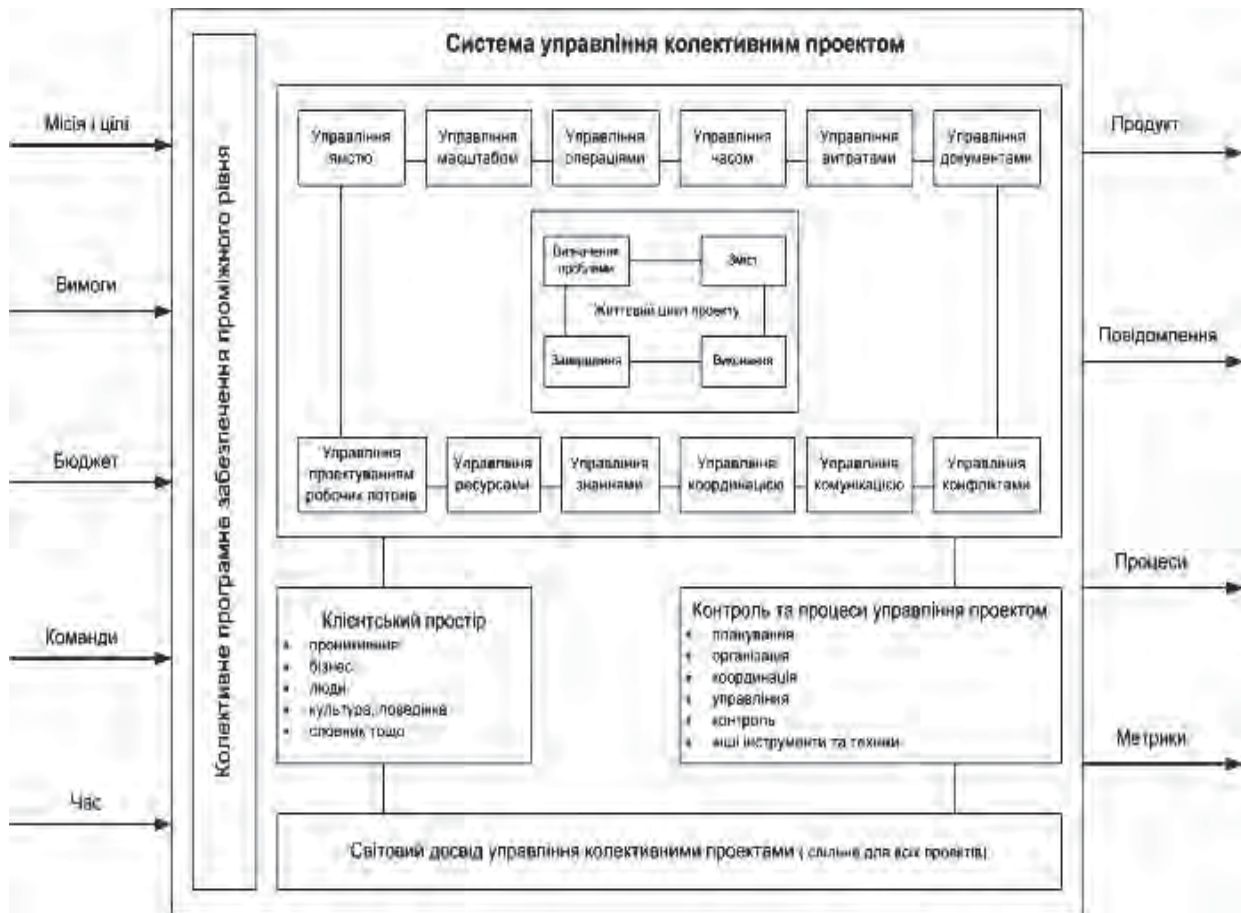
Система управління колективним проектом

Місія і цілі

Вимоги

Бюджет

Команди

Час

Колективне програмне забезпечення проміжного рівня

Управління якістю

Управління масштабом

Управління операціями

Управління часом

Управління витратами

Управління документами

Визначення проблеми

Зміст

Життєвий цикл проекту

Завершення

Виконання

Управління проектуванням робочих потоків

Управління ресурсами

Управління знаннями

Управління координацією

Управління комунікацією

Управління конфліктами

Клієнтський простір
- проникнення
- бізнес
- люди
- культура, поведінка
- словник тощо

Контроль та процеси управління проектом
- планування
- організація
- координація
- управління
- контроль
- інші інструменти та техніки

Світовий досвід управління колективними проектами ( спільне для всіх проектів)

Продукт

Повідомлення

Процеси

Метрики